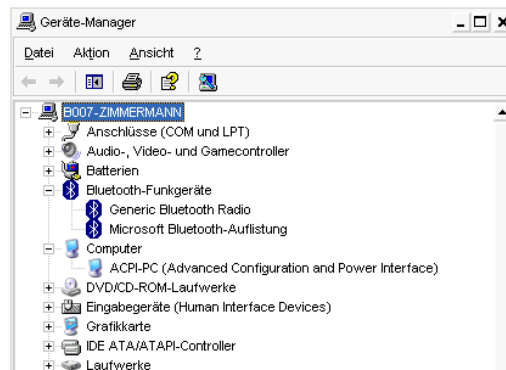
Geräte-Manager

Datei Aktion Ansicht ?

B007-ZIMMERMANN
Anschlüsse (COM und LPT)
Audio-, Video- und Gamecontroller
Batterien
Bluetooth-Funkgeräte
Generic Bluetooth Radio
Microsoft Bluetooth-Auflistung
Computer
ACPI-PC (Advanced Configuration and Power Interface)
DVD/CD-ROM-Laufwerke
Eingabegeräte (Human Interface Devices)
Grafikkarte
IDE ATA/ATAPI-Controller
Laufwerke